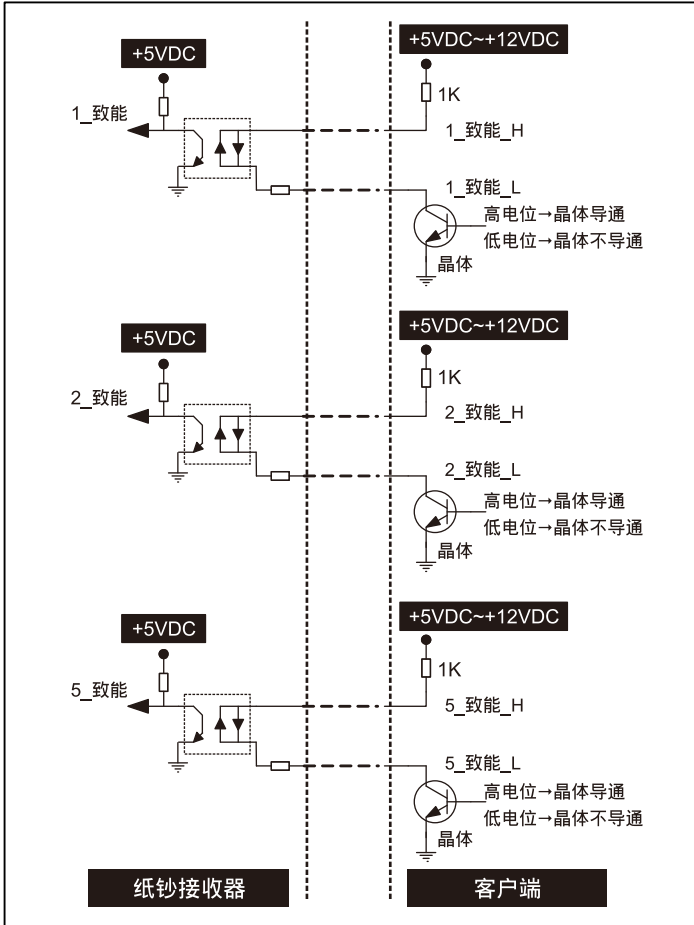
+5VDC

1_致能

+5VDC~+12VDC

1K

1_致能_H

1_致能_L

高电位→晶体导通

低电位→晶体不导通

晶体

+5VDC

2_致能

+5VDC~+12VDC

1K

2_致能_H

2_致能_L

高电位→晶体导通

低电位→晶体不导通

晶体

+5VDC

5_致能

+5VDC~+12VDC

1K

5_致能_H

5_致能_L

高电位→晶体导通

低电位→晶体不导通

晶体

纸钞接收器

客户端